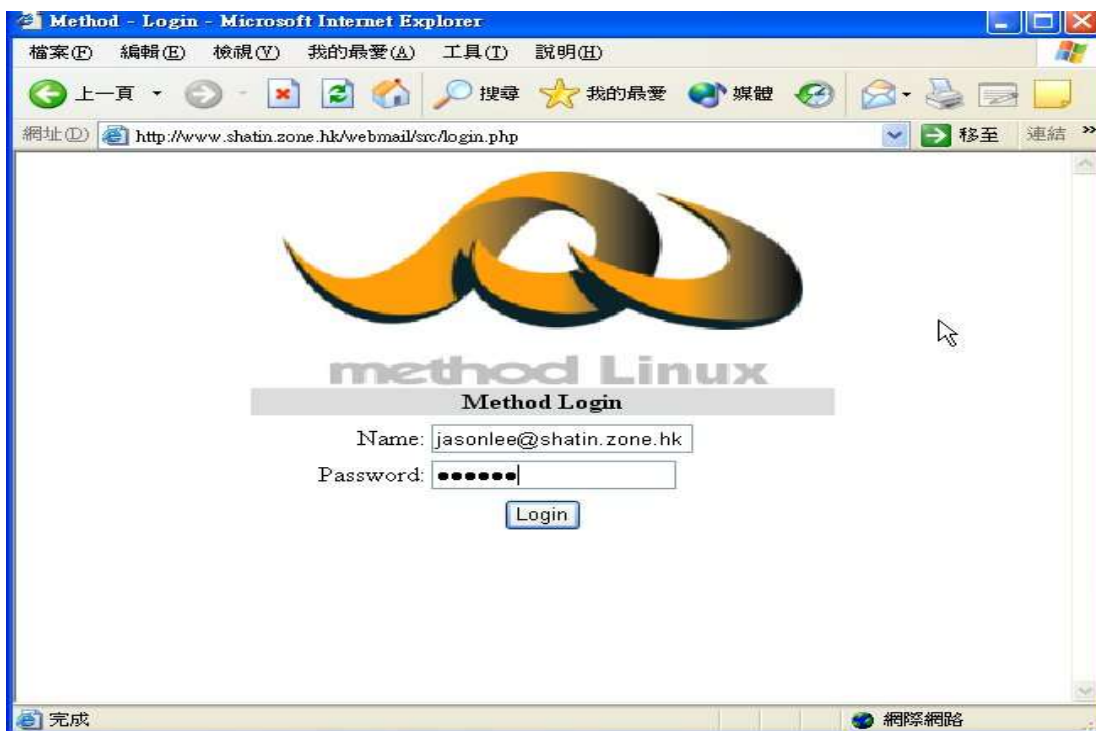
Method - Login - Microsoft Internet Explorer

檔案(F) 編輯(E) 檢視(V) 我的最愛(A) 工具(T) 說明(H)

上一頁 搜尋 我的最愛 媒體

網址(D) http://www.shatin.zone.hk/webmail/src/login.php 移至 連結

method Linux

Method Login

Name: jasonlee@shatin.zone.hk

Password: ••••••

Login

完成 網際網路